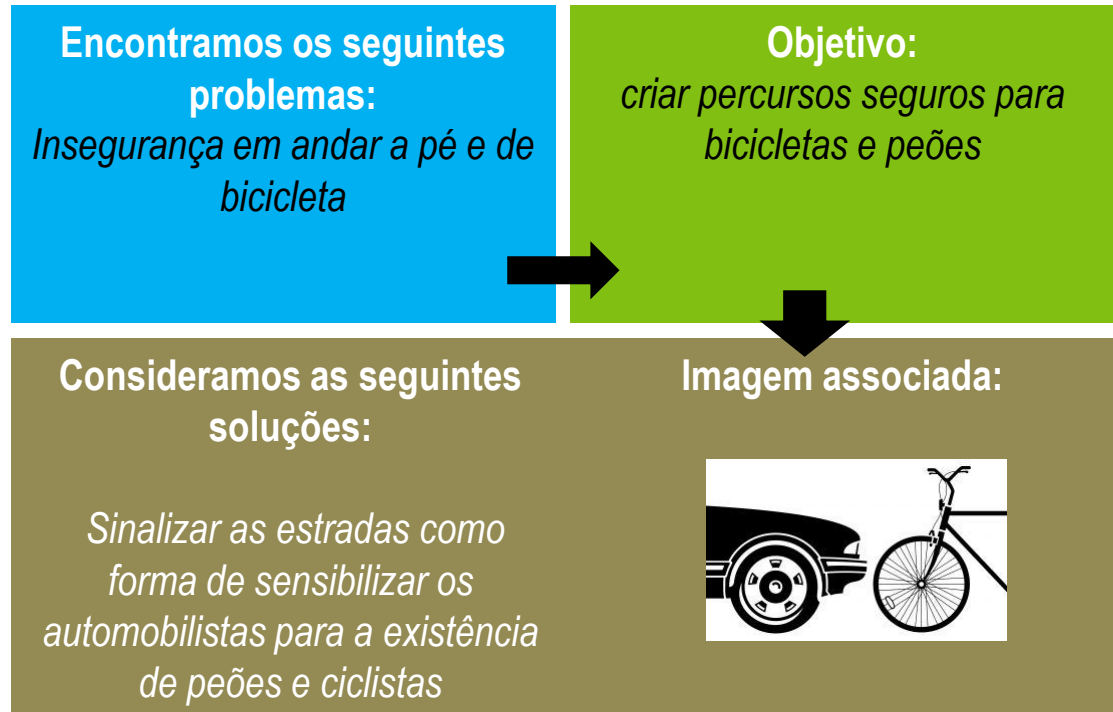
Encontramos os seguintes problemas:
Insegurança em andar a pé e de bicicleta

Objetivo:
criar percursos seguros para bicicletas e peões

Consideramos as seguintes soluções:

Sinalizar as estradas como forma de sensibilizar os automobilistas para a existência de peões e ciclistas

Imagem associada: